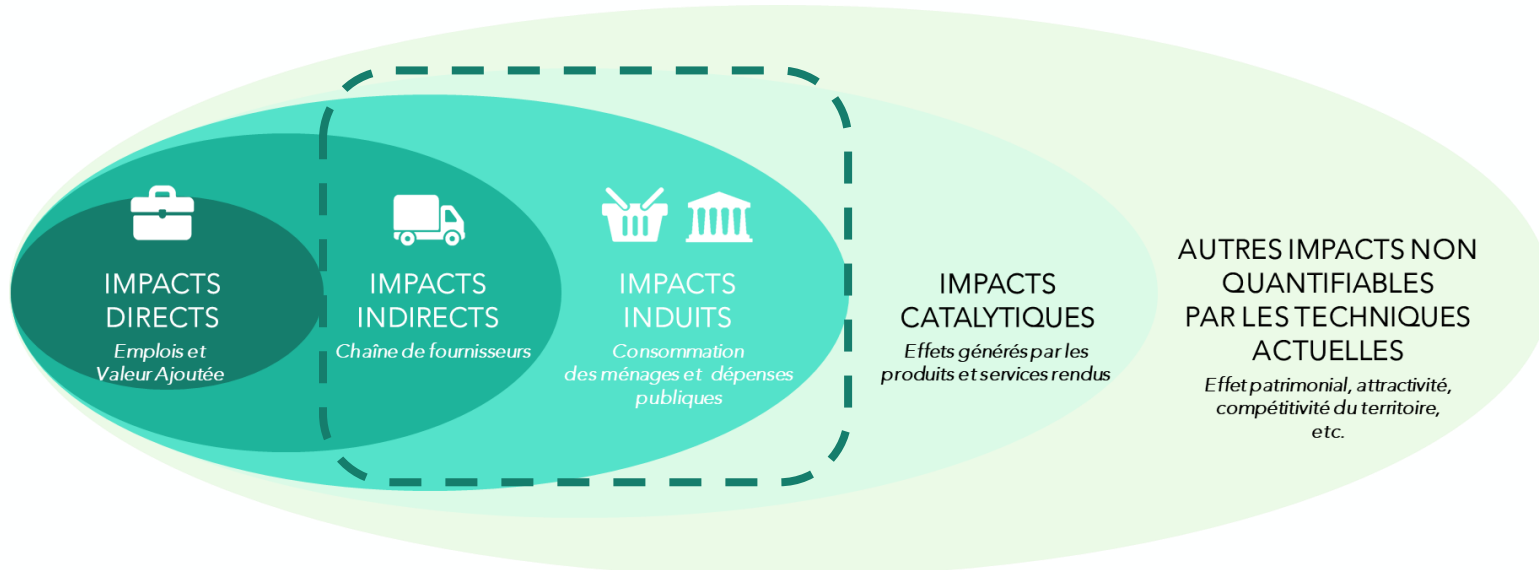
IMPACTS DIRECTS
Emplois et Valeur Ajoutée

IMPACTS INDIRECTS
Chaîne de fournisseurs

IMPACTS INDUITS
Consommation des ménages et dépenses publiques

IMPACTS CATALYTIQUES
Effets générés par les produits et services rendus

AUTRES IMPACTS NON QUANTIFIABLES PAR LES TECHNIQUES ACTUELLES
Effet patrimonial, attractivité, compétitivité du territoire, etc.